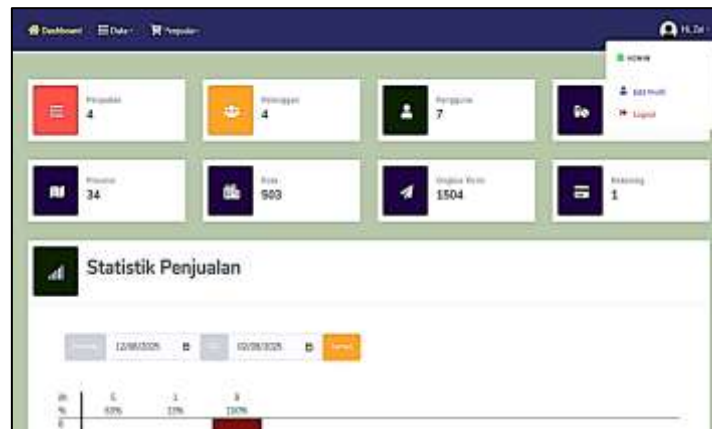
Dashboard Data Penjualan

Hi, Ze

ADMIN

Edit Profil

Logout

Penjualan
4

Pelanggan
4

Pengguna
7

Provinsi
34

Kota
503

Ongkos Kirim
1504

Rekening
1

Statistik Penjualan

12/08/2025

02/09/2025

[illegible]

5
83%

1
17%

3
150%